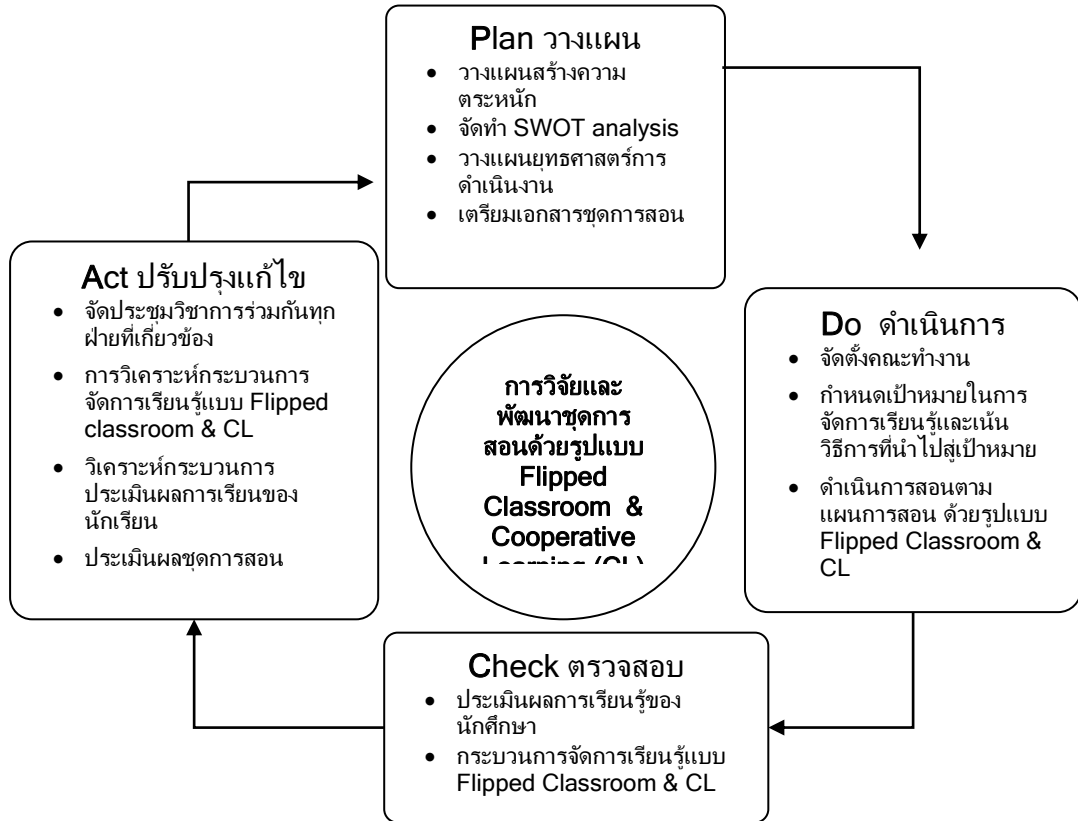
Plan วางแผน
- วางแผนสร้างความตระหนัก
- จัดทำ SWOT analysis
- วางแผนยุทธศาสตร์การดำเนินงาน
- เตรียมเอกสารชุดการสอน

Do ดำเนินการ
- จัดตั้งคณะทำงาน
- กำหนดเป้าหมายในการจัดการเรียนรู้และเน้นวิธีการที่นำไปสู่เป้าหมาย
- ดำเนินการสอนตามแผนการสอน ด้วยรูปแบบ Flipped Classroom & CL

Check ตรวจสอบ
- ประเมินผลการเรียนรู้ของนักศึกษา
- กระบวนการจัดการเรียนรู้แบบ Flipped Classroom & CL

Act ปรับปรุงแก้ไข
- จัดประชุมวิชาการร่วมกันทุกฝ่ายที่เกี่ยวข้อง
- การวิเคราะห์กระบวนการจัดการเรียนรู้แบบ Flipped classroom & CL
- วิเคราะห์กระบวนการประเมินผลการเรียนของนักเรียน
- ประเมินผลชุดการสอน

การวิจัยและพัฒนาชุดการสอนด้วยรูปแบบ Flipped Classroom & Cooperative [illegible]